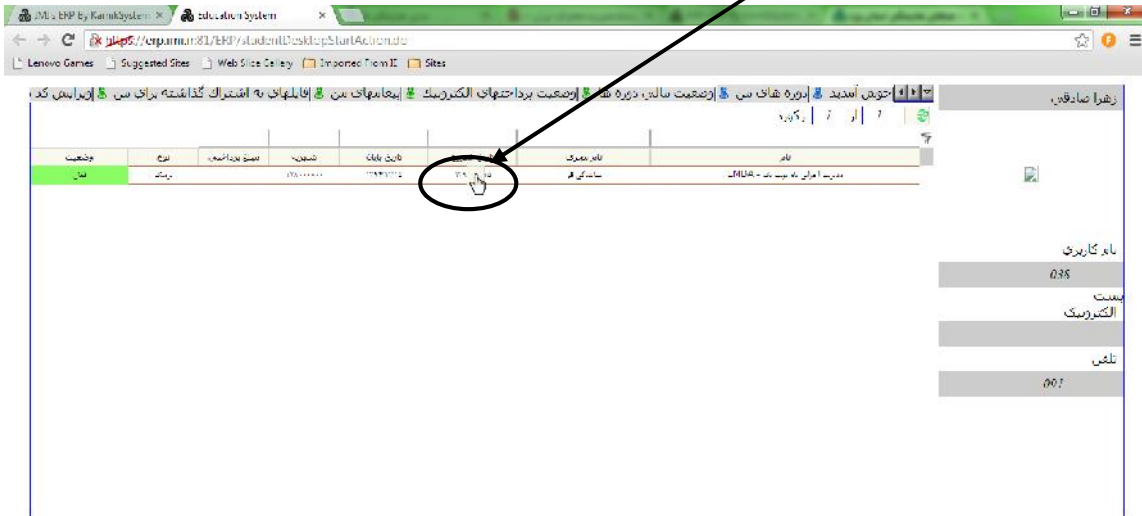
JMI's ERP by KarinaSystem × | Education System ×

https://erp.imi.ir:81/ERP/studentDesktopStartAction.do

Lenovo Games | Suggested Sites | Web Slice Gallery | Imported From IE | Sites

خوش آمدید | دوره های من | وضعیت مالی دوره ها | وضعیت پرداختهای الکترونیک | پیغامهای من | فایلهای به اشتراک گذاشته برای من | ویرایش کد

زهرا صادقی

۱ از ۱ رکورد

| وضعیت | نوع | مبلغ پرداختی | شهریه | تاریخ پایان | تاریخ شروع | نام مجری | نام |
|---|---|---|---|---|---|---|---|
| فعال | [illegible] | | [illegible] | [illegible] | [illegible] | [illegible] | مدیریت اجرایی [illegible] - MBA |

نام کاربری
035

پست الکترونیک

تلفن
001